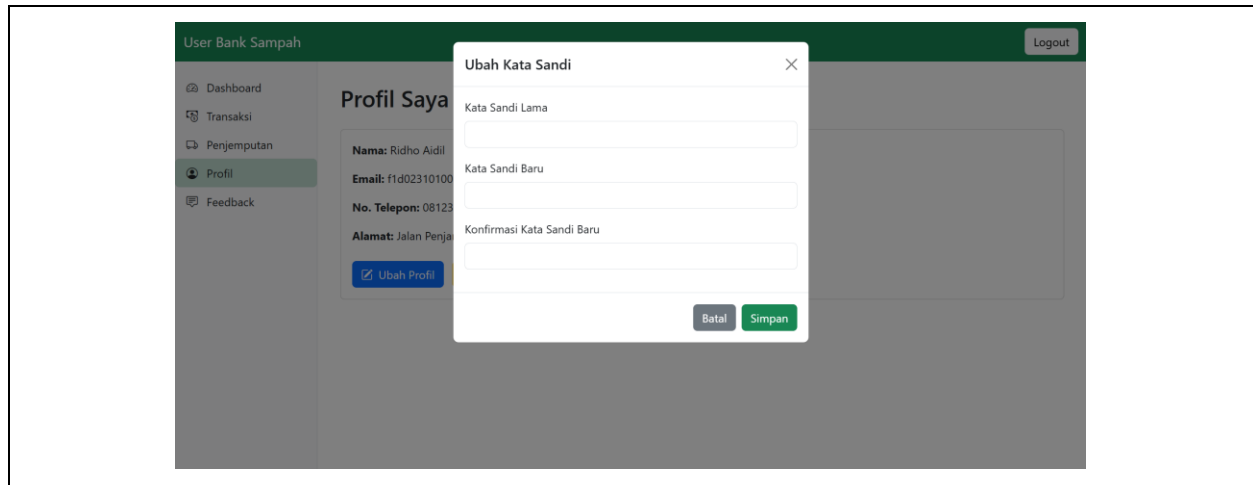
User Bank Sampah

Logout

Dashboard
Transaksi
Penjemputan
Profil
Feedback

Profil Saya

Nama: Ridho Aidil
Email: f1d02310100
No. Telepon: 08123
Alamat: Jalan Penja

Ubah Profil

Ubah Kata Sandi

×

Kata Sandi Lama

Kata Sandi Baru

Konfirmasi Kata Sandi Baru

Batal

Simpan